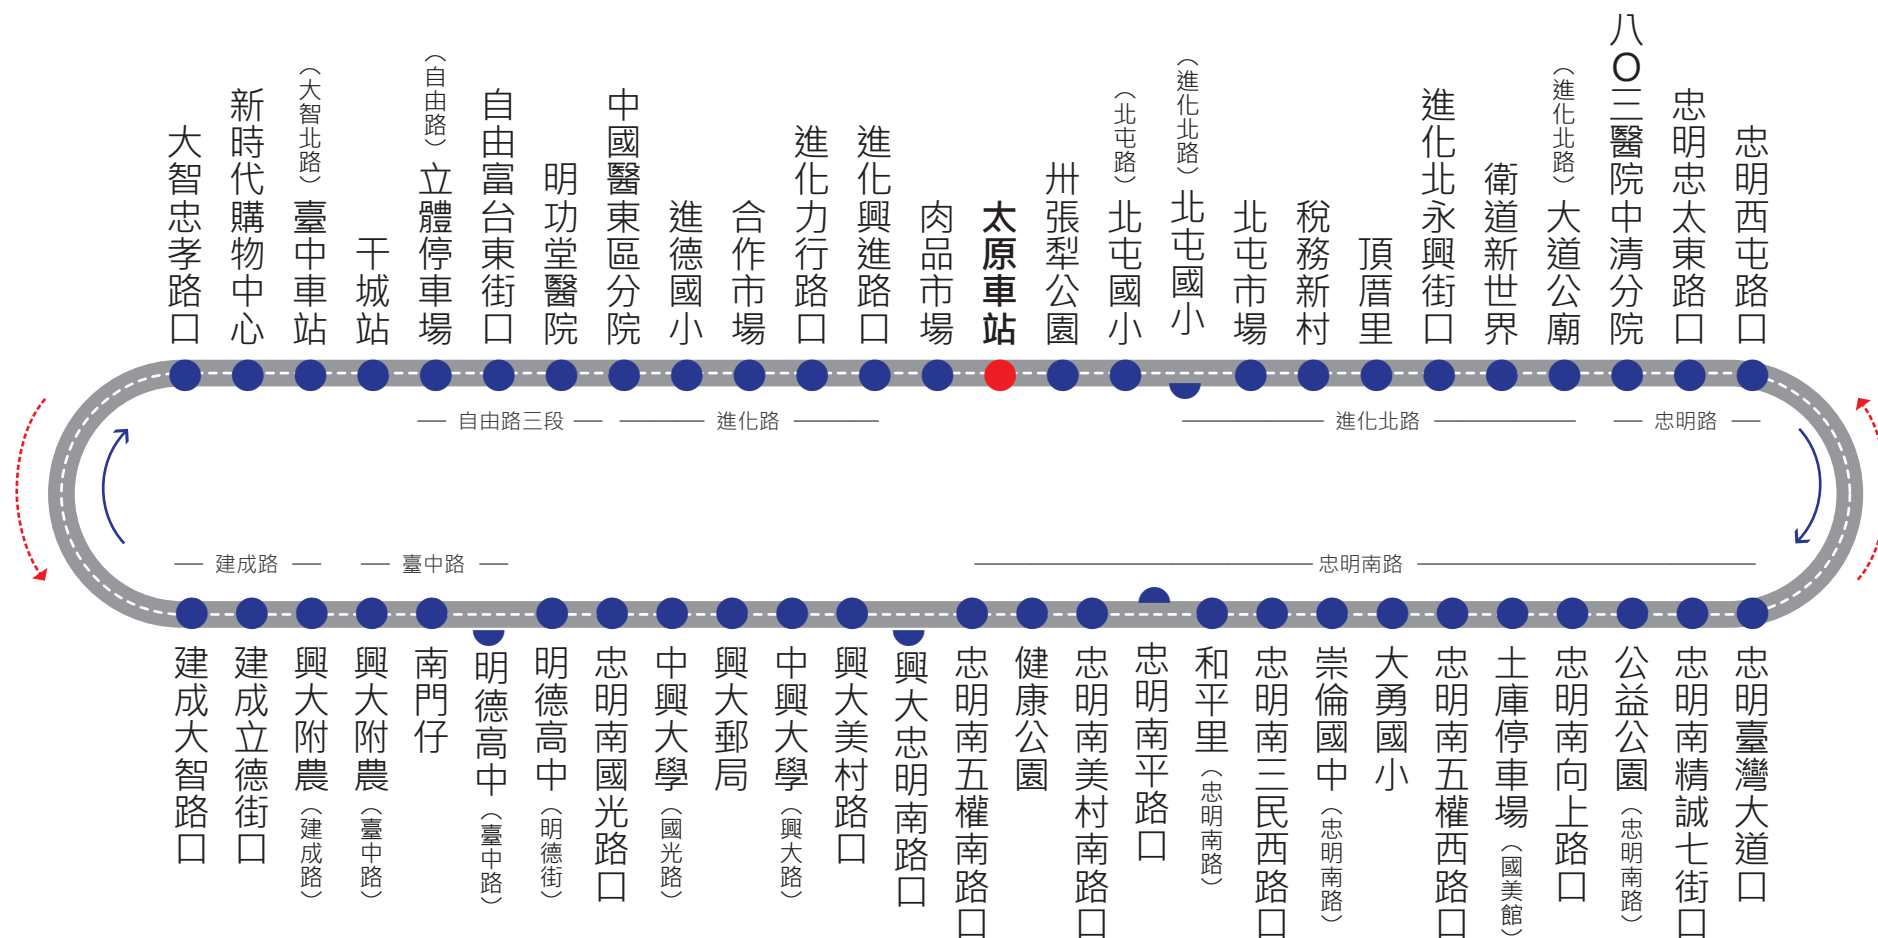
大智忠孝路口
新時代購物中心
（大智北路）臺中車站
干城站
（自由路）立體停車場
自由富台東街口
明功堂醫院
中國醫東區分院
進德國小
合作市場
進化力行路口
進化興進路口
肉品市場
太原車站
卅張犁公園
（北屯路）北屯國小
（進化北路）北屯國小
北屯市場
稅務新村
頂厝里
進化北永興街口
衛道新世界
（進化北路）大道公廟
八〇三醫院中清分院
忠明忠太東路口
忠明西屯路口

— 自由路三段 —
— 進化路 —
— 進化北路 —
— 忠明路 —
— 建成路 —
— 臺中路 —
— 忠明南路 —

建成大智路口
建成立德街口
興大附農（建成路）
興大附農（臺中路）
南門仔
明德高中（臺中路）
明德高中（明德街）
忠明南國光路口
中興大學（國光路）
興大郵局
中興大學（興大路）
興大美村路口
興大忠明南路口
忠明南五權南路口
健康公園
忠明南美村南路口
忠明南平路口
和平里（忠明南路）
忠明南三民西路口
崇倫國中（忠明南路）
大勇國小
忠明南五權西路口
土庫停車場（國美館）
忠明南向上路口
公益公園（忠明南路）
忠明南精誠七街口
忠明臺灣大道口